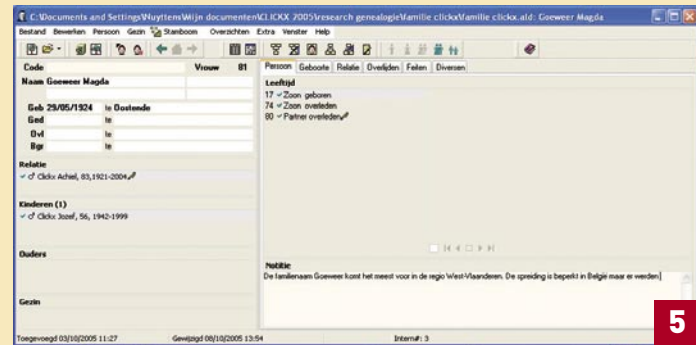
C:\Documents and Settings\Nuyttens\Mijn documenten\CLICKX 2005\research genealogie\familie clickx\familie clickx.ald: Goeweer Magda

Bestand Bewerken Persoon Gezin Stamboom Overzichten Extra Venster Help

Code Vrouw 81

Naam Goeweer Magda

Geb 29/05/1924 te Oostende

Ged te

Ovl te

Bgr te

Relatie

✓ ♂ Clickx Achiel, 83,1921-2004

Kinderen (1)

✓ ♂ Clickx Jozef, 56, 1942-1999

Ouders

Gezin

Persoon Geboorte Relatie Overlijden Feiten Diversen

Leeftijd

17 ✓ Zoon geboren

74 ✓ Zoon overleden

80 ✓ Partner overleden

Notitie

De familienaam Goeweer komt het meest voor in de regio West-Vlaanderen. De spreiding is beperkt in België maar er werden

Toegevoegd 03/10/2005 11:27 Gewijzigd 08/10/2005 13:54 Intern#: 3

5